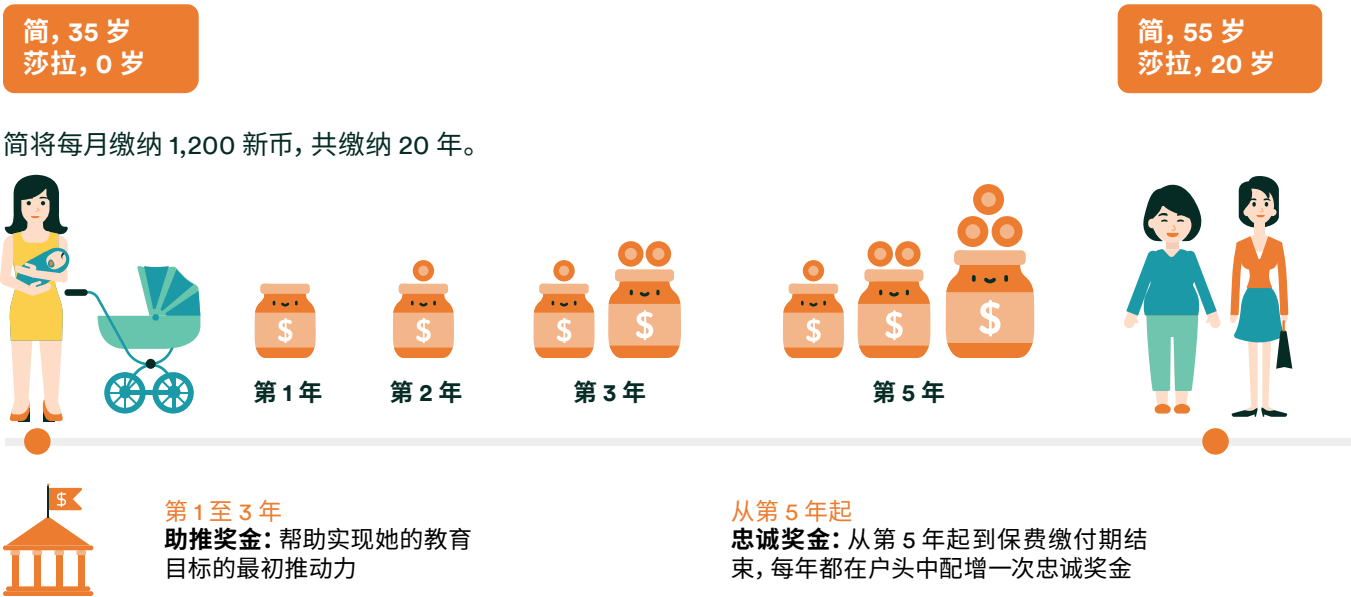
简, 35 岁
莎拉, 0 岁

简, 55 岁
莎拉, 20 岁

简将每月缴纳 1,200 新币, 共缴纳 20 年。

$ $ $ $ $ $ $ $

第 1 年
第 2 年
第 3 年
第 5 年

$

第 1 至 3 年
助推奖金: 帮助实现她的教育目标的最初推动力

从第 5 年起
忠诚奖金: 从第 5 年起到保费缴付期结束, 每年都在户头中配增一次忠诚奖金